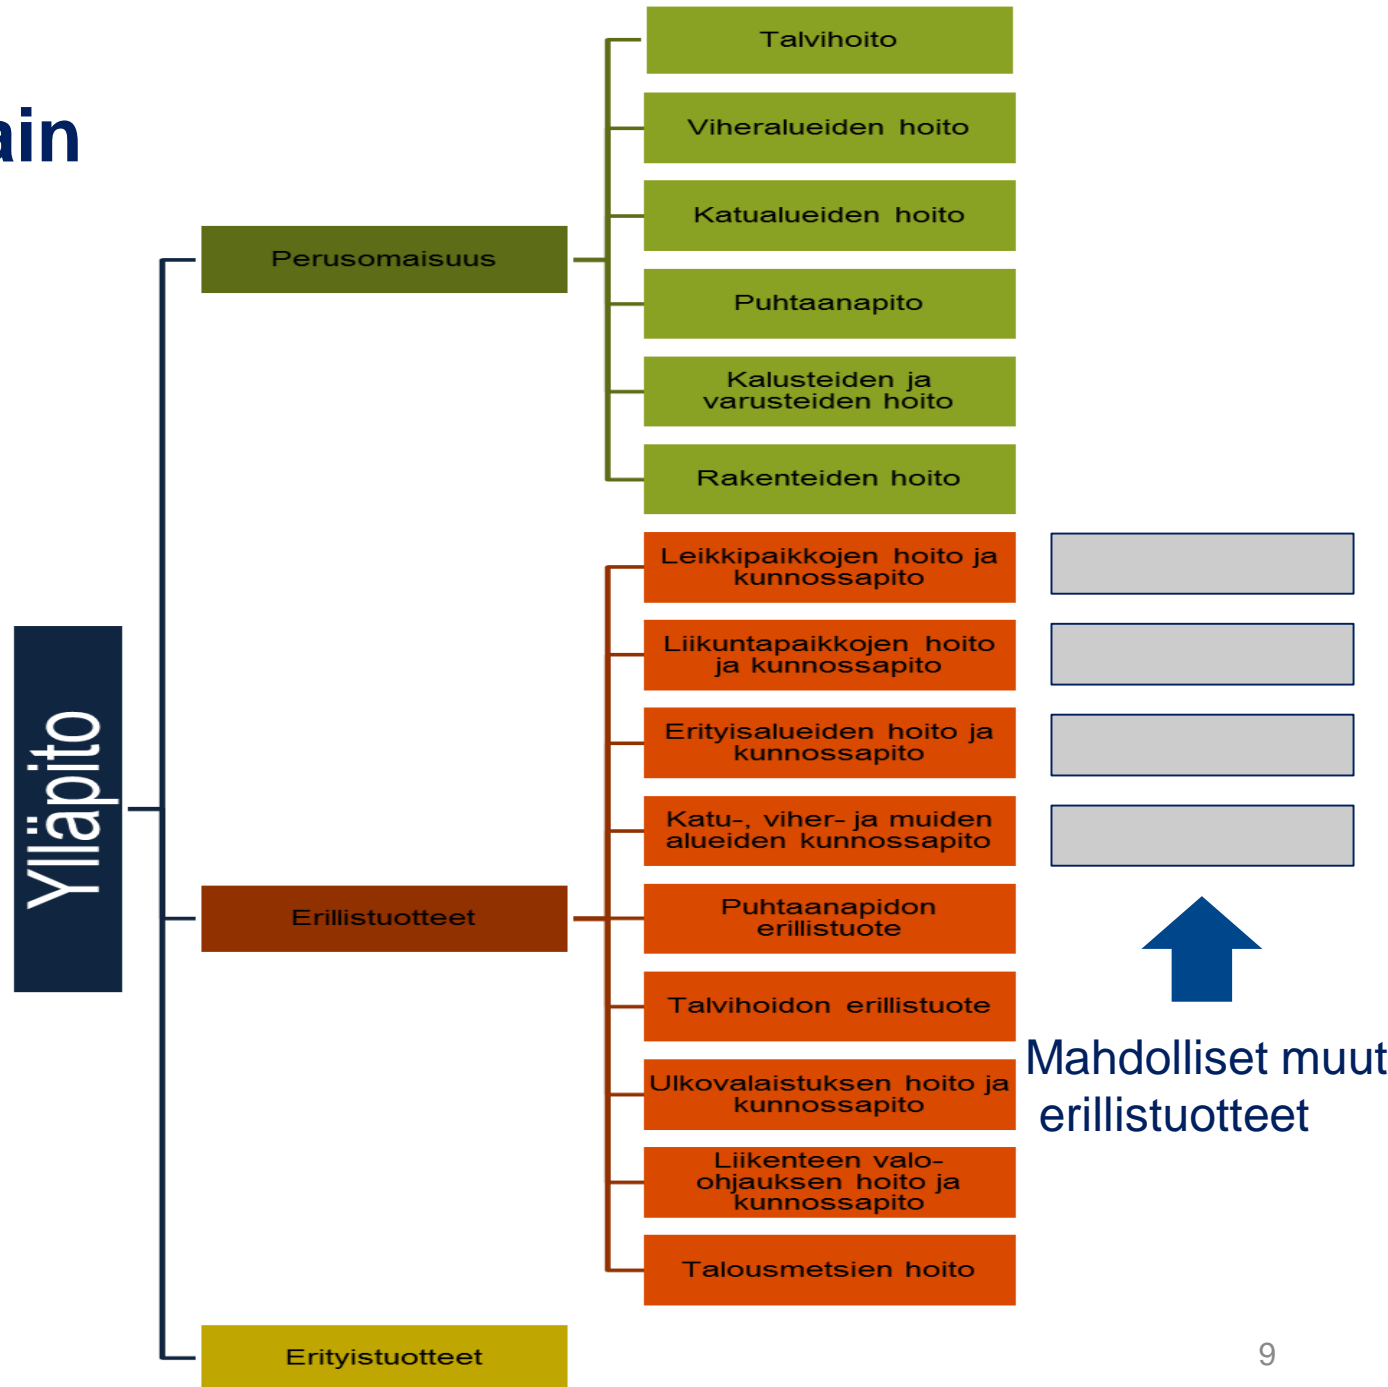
ain

Ylläpito

Perusomaisuus

Talvihoito

Viheralueiden hoito

Katualueiden hoito

Puhtaanapito

Kalusteiden ja varusteiden hoito

Rakenteiden hoito

Erillistuotteet

Leikkipaikkojen hoito ja kunnossapito

Liikuntapaikkojen hoito ja kunnossapito

Erityisalueiden hoito ja kunnossapito

Katu-, viher- ja muiden alueiden kunnossapito

Puhtaanapidon erillistuote

Talvihoidon erillistuote

Ulkovalaistuksen hoito ja kunnossapito

Liikenteen valo-ohjauksen hoito ja kunnossapito

Talousmetsien hoito

Mahdolliset muut erillistuotteet

Erityistuotteet

9